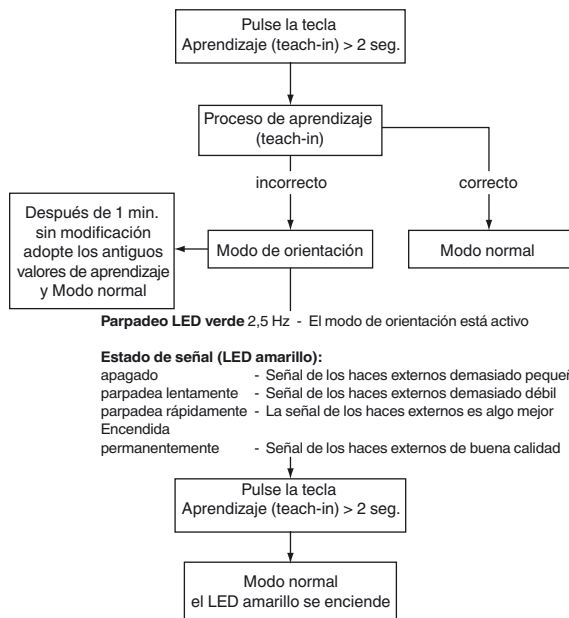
Pulse la tecla Aprendizaje (teach-in) > 2 seg.

Proceso de aprendizaje (teach-in)

incorrecto

correcto

Después de 1 min. sin modificación adopte los antiguos valores de aprendizaje y Modo normal

Modo de orientación

Modo normal

**Parpadeo LED verde** 2,5 Hz - El modo de orientación está activo

**Estado de señal (LED amarillo):**

| | |
|---|---|
| apagado | - Señal de los haces externos demasiado pequei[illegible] |
| parpadea lentamente | - Señal de los haces externos demasiado débil |
| parpadea rápidamente | - La señal de los haces externos es algo mejor |
| Encendida permanentemente | - Señal de los haces externos de buena calidad |

Pulse la tecla Aprendizaje (teach-in) > 2 seg.

Modo normal
el LED amarillo se enciende